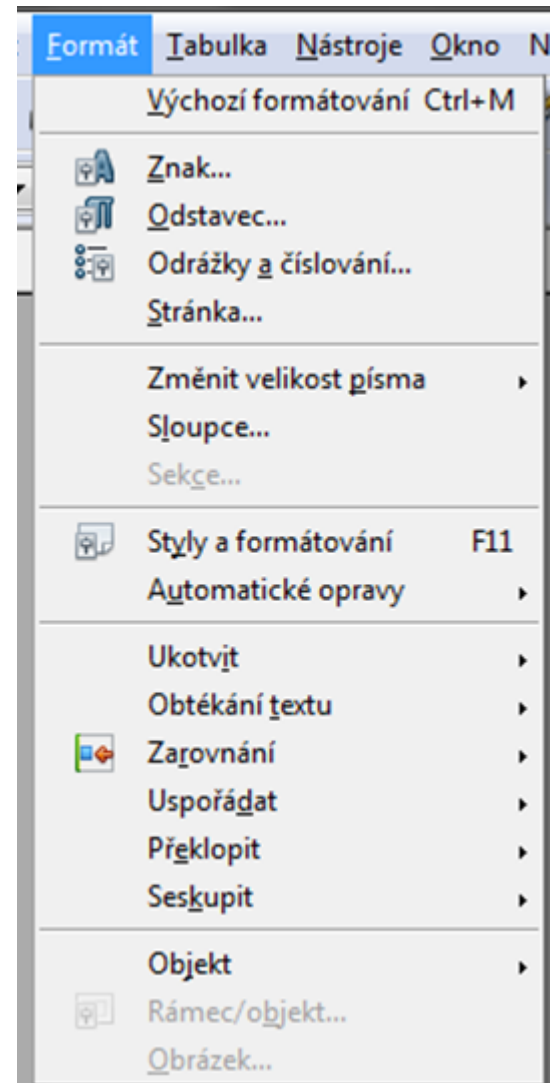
Formát Tabulka Nástroje Okno N

Výchozí formátování Ctrl+M

Znak...
Odstavec...
Odrážky a číslování...
Stránka...

Změnit velikost písma
Sloupce...
Sekce...

Styly a formátování F11
Automatické opravy

Ukotvit
Obtékání textu
Zarovnání
Uspořádat
Překlopit
Seskupit

Objekt
Rámec/objekt...
Obrázek...